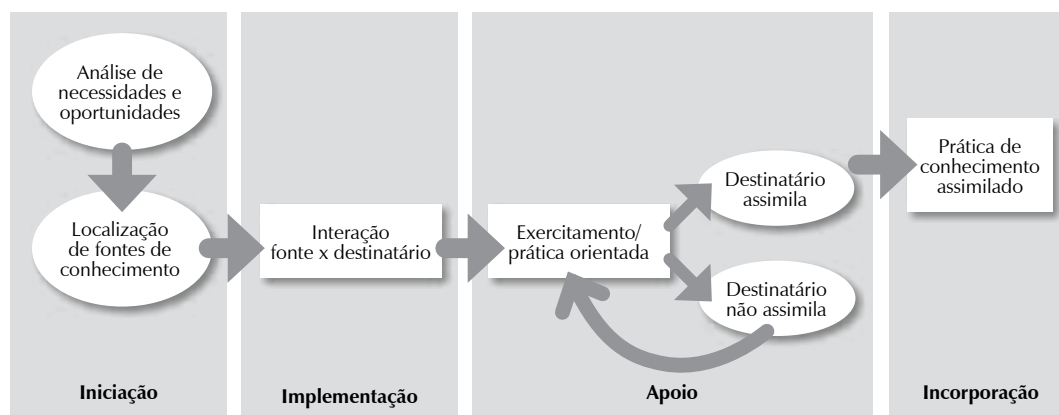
Análise de necessidades e oportunidades

Localização de fontes de conhecimento

Iniciação

Interação fonte x destinatário

Implementação

Exercitamento/ prática orientada

Destinatário assimila

Destinatário não assimila

Apoio

Prática de conhecimento assimilado

Incorporação